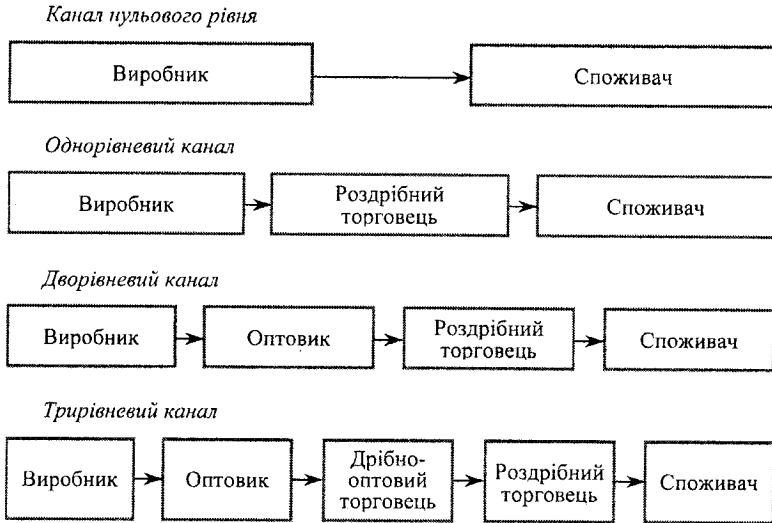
Канал нульового рівня

Виробник

Споживач

Однорівневий канал

Виробник

Роздрібний торговець

Споживач

Дворівневий канал

Виробник

Оптовик

Роздрібний торговець

Споживач

Трирівневий канал

Виробник

Оптовик

Дрібнооптовий торговець

Роздрібний торговець

Споживач